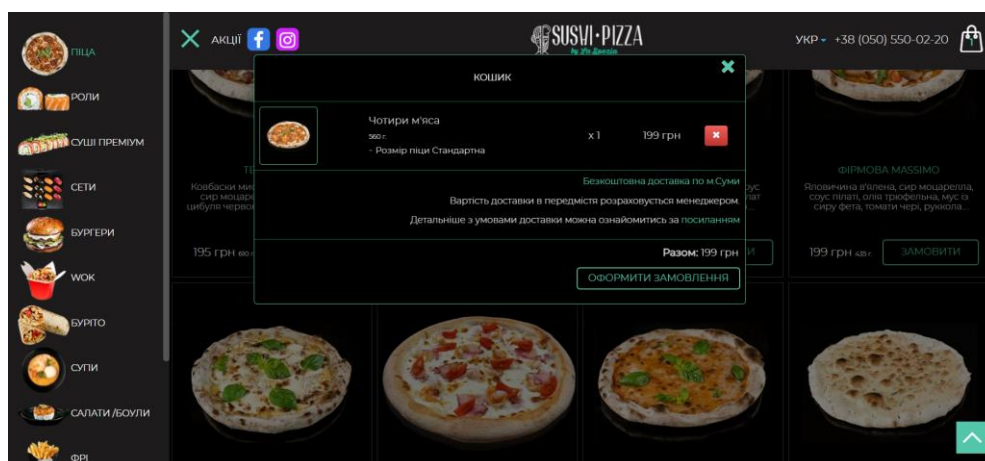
ПІЦА
РОЛИ
СУШІ ПРЕМІУМ
СЕТИ
БУРГЕРИ
WOK
БУРІТО
СУПИ
САЛАТИ /БОУЛИ
ФРІ

АКЦІЇ

SUSHI·PIZZA
by Ya Dreesia

УКР +38 (050) 550-02-20

КОШИК

Чотири м'яса
560 г.
- Розмір піци Стандартна
x 1
199 грн

Безкоштовна доставка по м.Суми
Вартість доставки в передмістя розраховується менеджером.
Детальніше з умовами доставки можна ознайомитись за посиланням

Разом: 199 грн
ОФОРМИТИ ЗАМОВЛЕННЯ

Ковбаски ми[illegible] сир моцаре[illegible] цибуля черво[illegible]
195 грн

ФІРМОВА MASSIMO
Яловичина в'ялена, сир моцарела, соус пілаті, олія трюфельна, мус із сиру фета, томати чері, руккола...
199 грн 435 г.
ЗАМОВИТИ